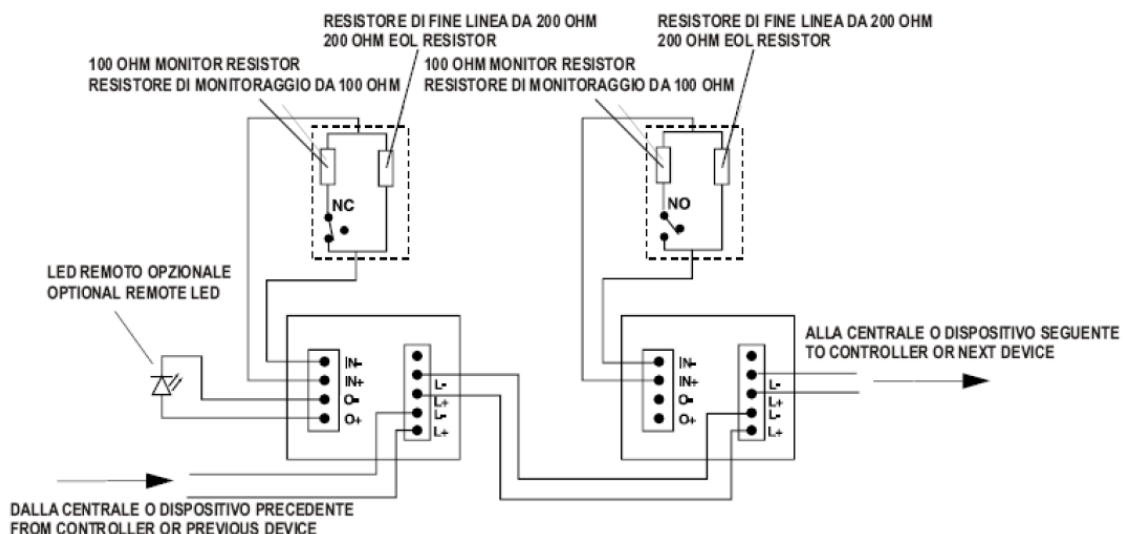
RESISTORE DI FINE LINEA DA 200 OHM
200 OHM EOL RESISTOR

100 OHM MONITOR RESISTOR
RESISTORE DI MONITORAGGIO DA 100 OHM

RESISTORE DI FINE LINEA DA 200 OHM
200 OHM EOL RESISTOR

100 OHM MONITOR RESISTOR
RESISTORE DI MONITORAGGIO DA 100 OHM

NC

NO

LED REMOTO OPZIONALE
OPTIONAL REMOTE LED

IN-
IN+
O-
O+

L-
L+
L-
L+

IN-
IN+
O-
O+

L-
L+
L-
L+

ALLA CENTRALE O DISPOSITIVO SEGUENTE
TO CONTROLLER OR NEXT DEVICE

DALLA CENTRALE O DISPOSITIVO PRECEDENTE
FROM CONTROLLER OR PREVIOUS DEVICE